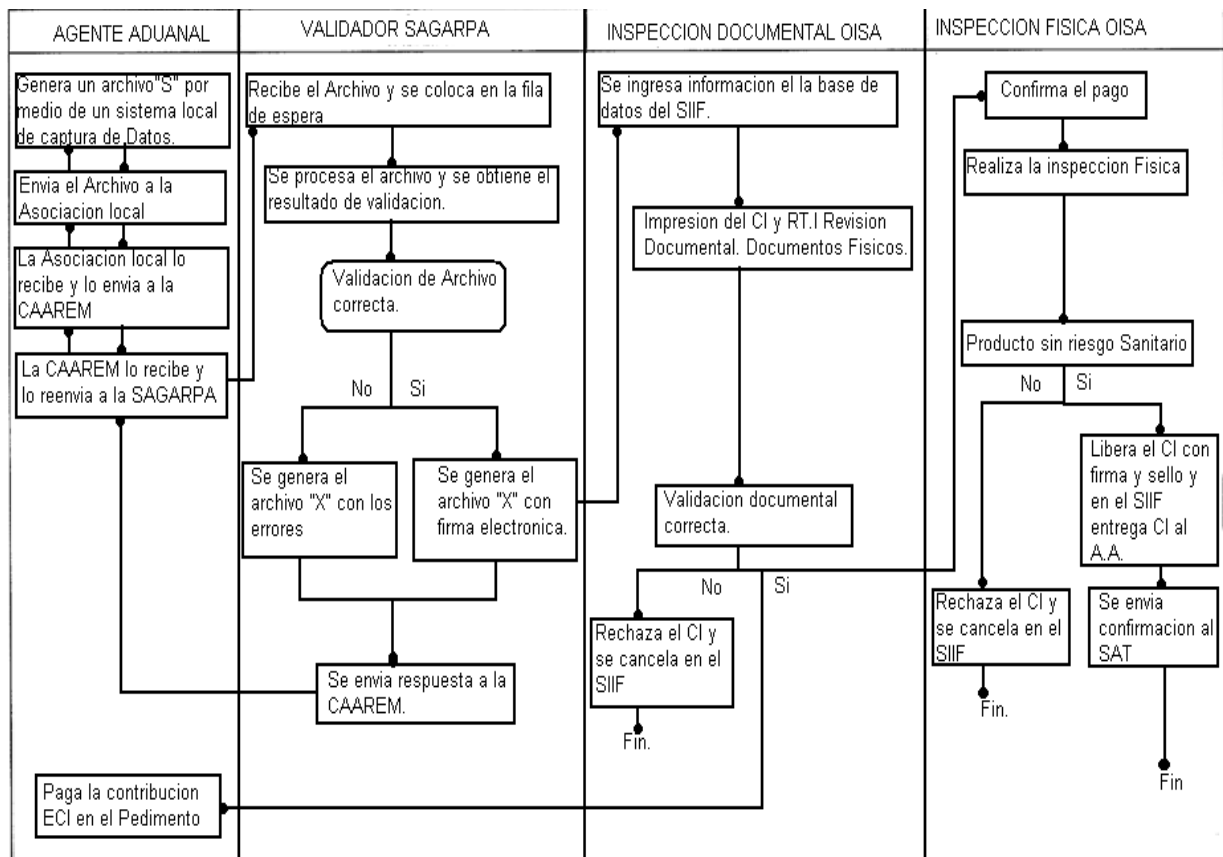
AGENTE ADUANAL

Genera un archivo"S" por medio de un sistema local de captura de Datos.

Envia el Archivo a la Asociacion local

La Asociacion local lo recibe y lo envia a la CAAREM

La CAAREM lo recibe y lo reenvia a la SAGARPA

Paga la contribucion ECI en el Pedimento

VALIDADOR SAGARPA

Recibe el Archivo y se coloca en la fila de espera

Se procesa el archivo y se obtiene el resultado de validacion.

Validacion de Archivo correcta.

No

Si

Se genera el archivo "X" con los errores

Se genera el archivo "X" con firma electronica.

Se envia respuesta a la CAAREM.

INSPECCION DOCUMENTAL OISA

Se ingresa informacion el la base de datos del SIIF.

Impresion del CI y RT.I Revision Documental. Documentos Fisicos.

Validacion documental correcta.

No

Si

Rechaza el CI y se cancela en el SIIF

Fin.

INSPECCION FISICA OISA

Confirma el pago

Realiza la inspeccion Fisica

Producto sin riesgo Sanitario

No

Si

Libera el CI con firma y sello y en el SIIF entrega CI al A.A.

Rechaza el CI y se cancela en el SIIF

Fin.

Se envia confirmacion al SAT

Fin